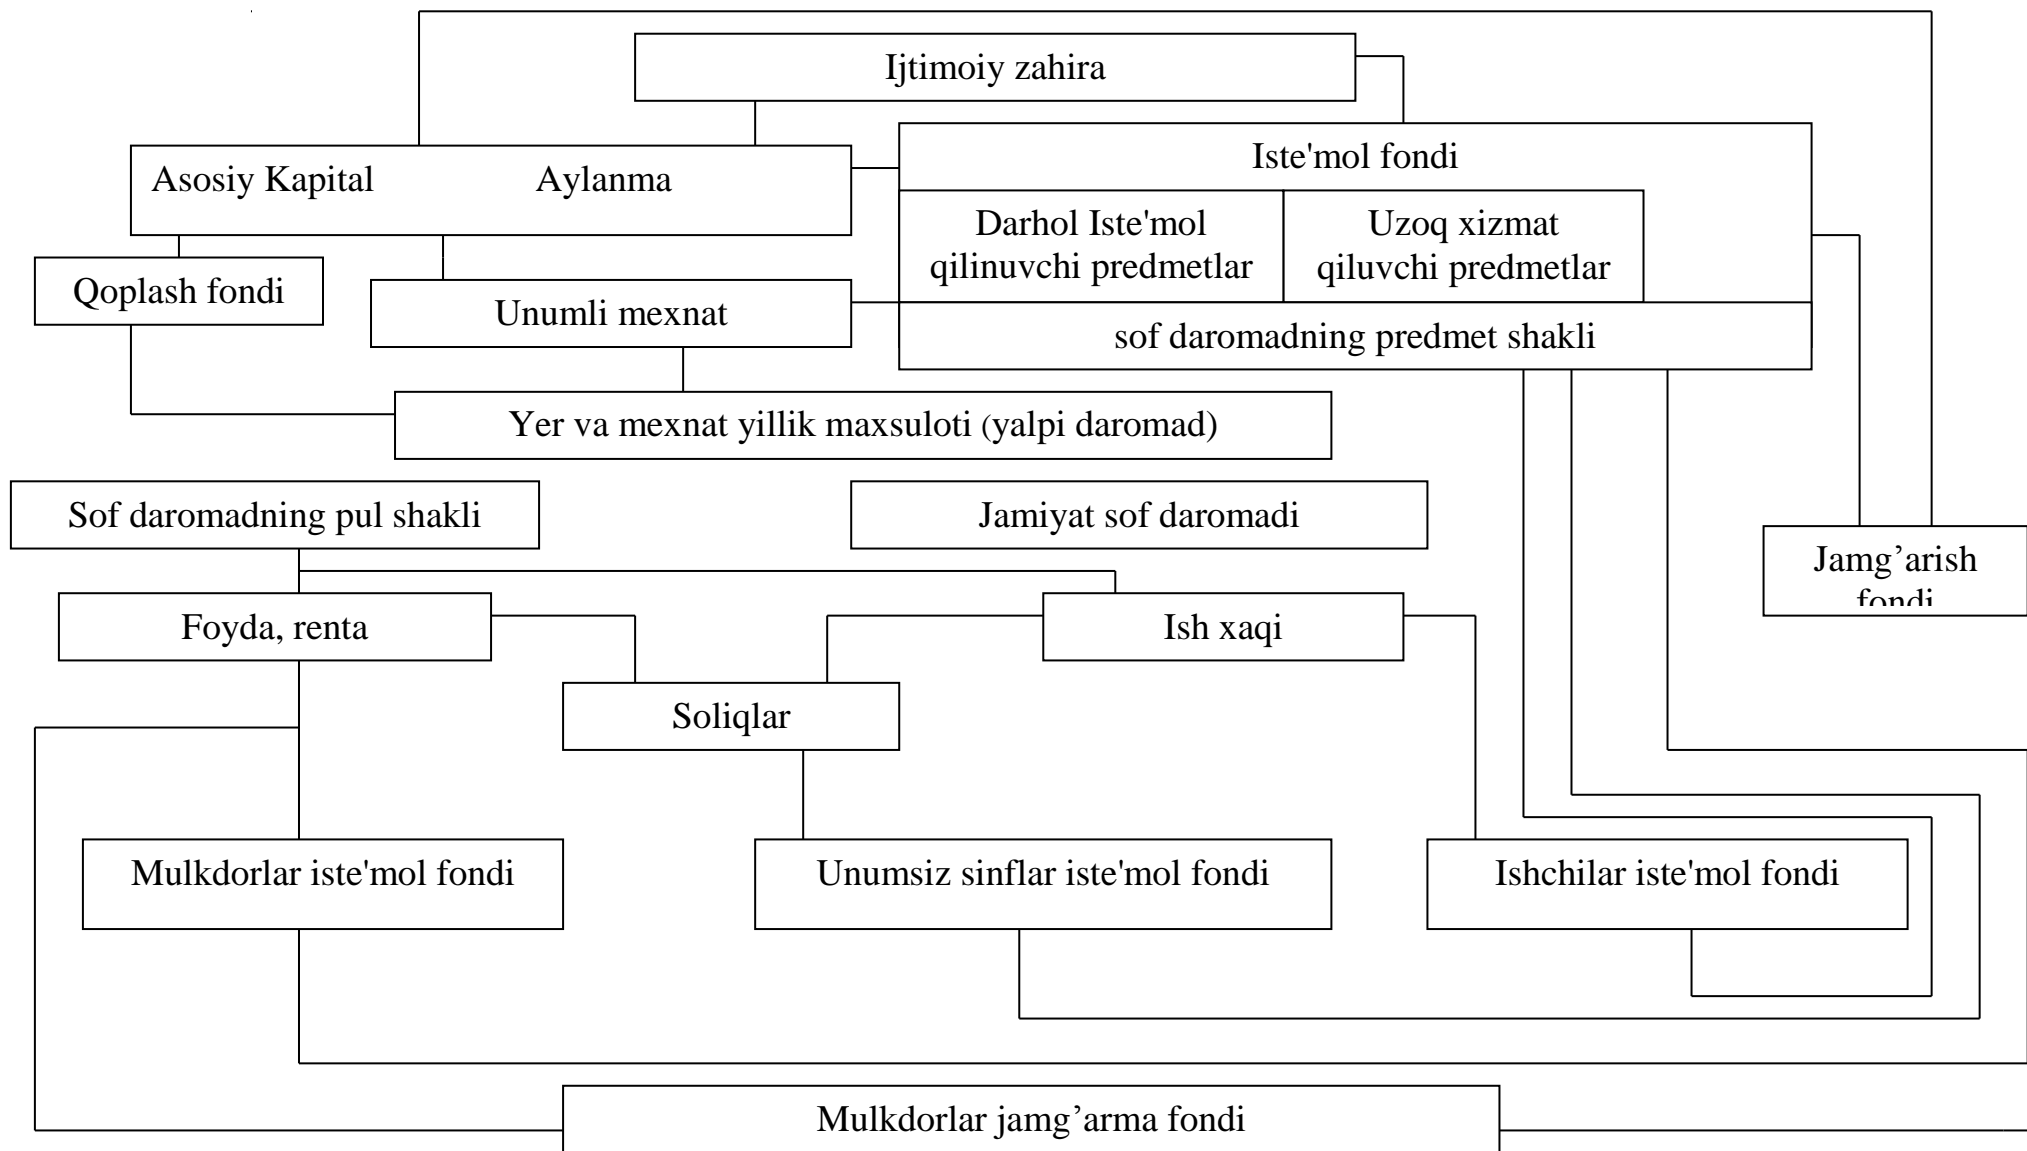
Ijtimoiy zahira

Asosiy Kapital Aylanma

Iste'mol fondi

Darhol Iste'mol qilinuvchi predmetlar

Uzoq xizmat qiluvchi predmetlar

Qoplash fondi

Unumli mexnat

sof daromadning predmet shakli

Yer va mexnat yillik maxsuloti (yalpi daromad)

Sof daromadning pul shakli

Jamiyat sof daromadi

Jamg’arish fondi

Foyda, renta

Ish xaqi

Soliqlar

Mulkdorlar iste'mol fondi

Unumsiz sinflar iste'mol fondi

Ishchilar iste'mol fondi

Mulkdorlar jamg’arma fondi